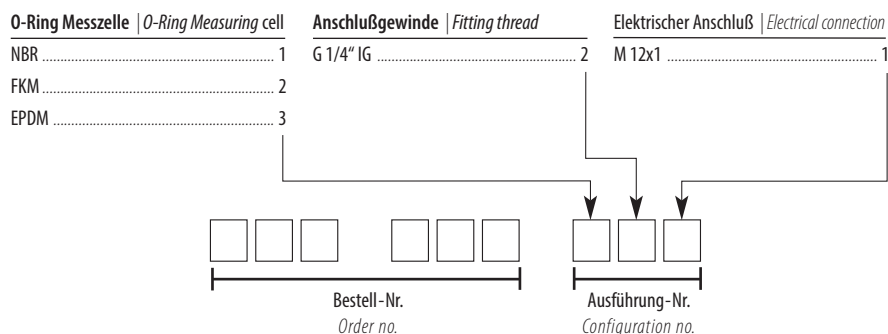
**O-Ring Messzelle** | *O-Ring Measuring* cell

NBR .............................................. 1

FKM .............................................. 2

EPDM .............................................. 3

**Anschlußgewinde** | *Fitting thread*

G 1/4" IG .............................................. 2

**Elektrischer Anschluß** | *Electrical connection*

M 12x1 .............................................. 1

Bestell-Nr.
*Order no.*

Ausführung-Nr.
*Configuration no.*